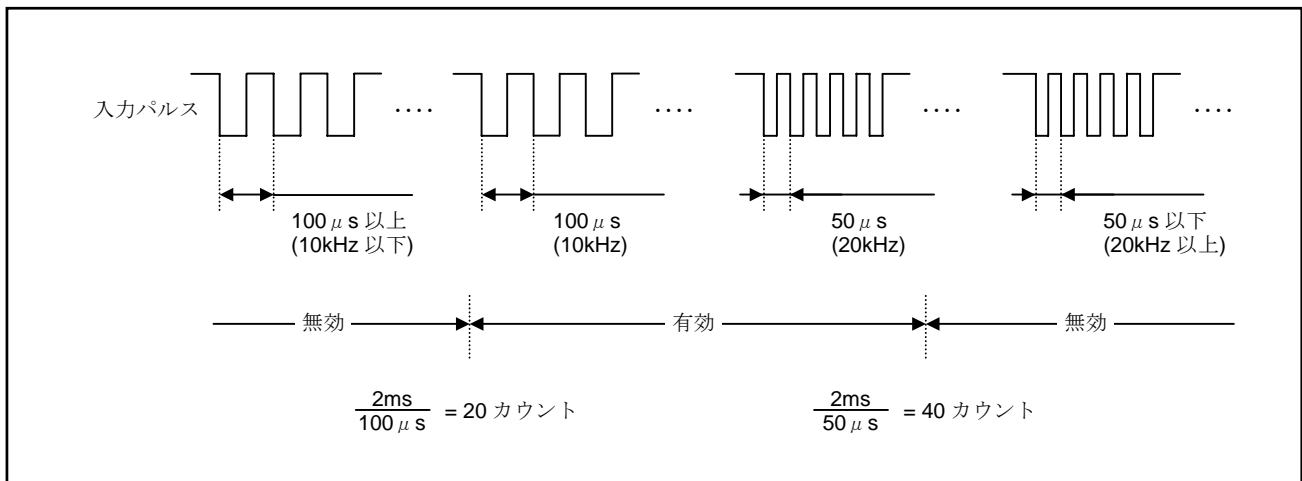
入力パルス ···· ···· ···· ····

100μs 以上
(10kHz 以下)

100μs
(10kHz)

50μs
(20kHz)

50μs 以下
(20kHz 以上)

無効

有効

無効

$\frac{2ms}{100\mu s}$ = 20 カウント

$\frac{2ms}{50\mu s}$ = 40 カウント